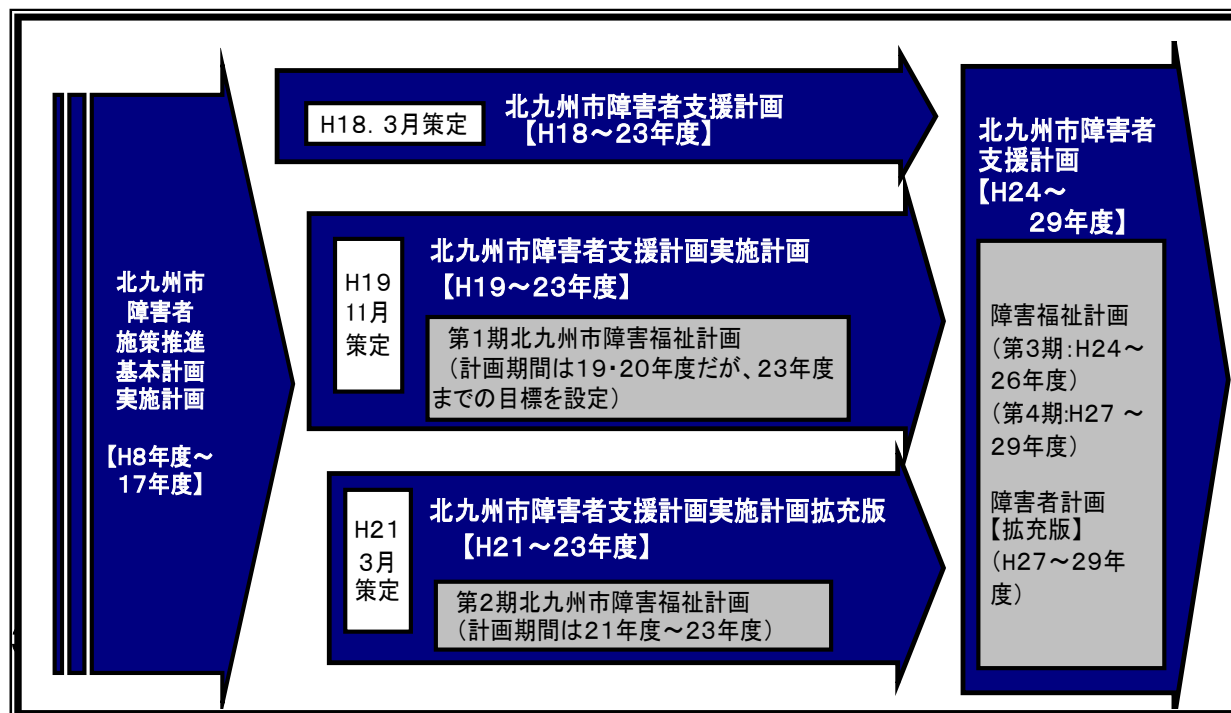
北九州市
障害者
施策推進
基本計画
実施計画

【H8年度～
17年度】

H18. 3月策定

北九州市障害者支援計画
【H18～23年度】

H19
11月
策定

北九州市障害者支援計画実施計画
【H19～23年度】

第1期北九州市障害福祉計画
（計画期間は19・20年度だが、23年度までの目標を設定）

H21
3月
策定

北九州市障害者支援計画実施計画拡充版
【H21～23年度】

第2期北九州市障害福祉計画
（計画期間は21年度～23年度）

北九州市障害者支援計画
【H24～
29年度】

障害福祉計画
（第3期:H24～26年度）
（第4期:H27 ～29年度）

障害者計画
【拡充版】
（H27～29年度）